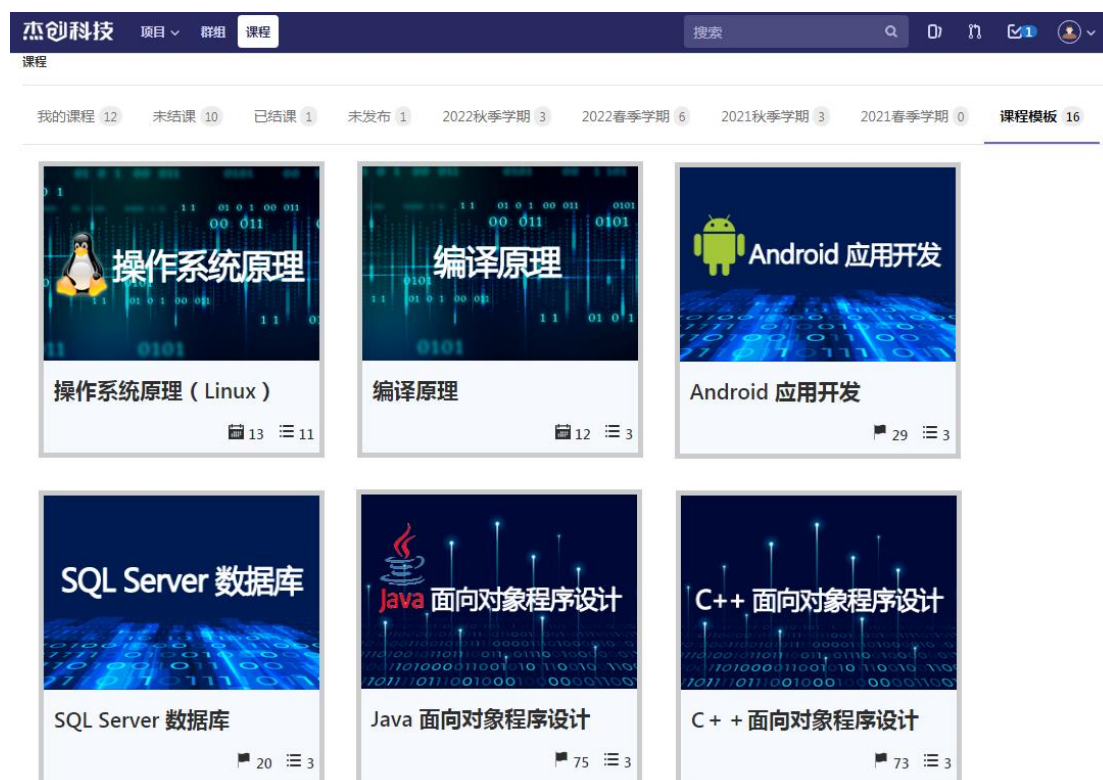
杰创科技 项目 群组 课程 搜索 1

课程

我的课程 12 未结课 10 已结课 1 未发布 1 2022秋季学期 3 2022春季学期 6 2021秋季学期 3 2021春季学期 0 课程模板 16

操作系统原理

操作系统原理（Linux）

13 11

编译原理

编译原理

12 3

Android 应用开发

Android 应用开发

29 3

SQL Server 数据库

SQL Server 数据库

20 3

Java 面向对象程序设计

Java 面向对象程序设计

75 3

C++ 面向对象程序设计

C + + 面向对象程序设计

73 3